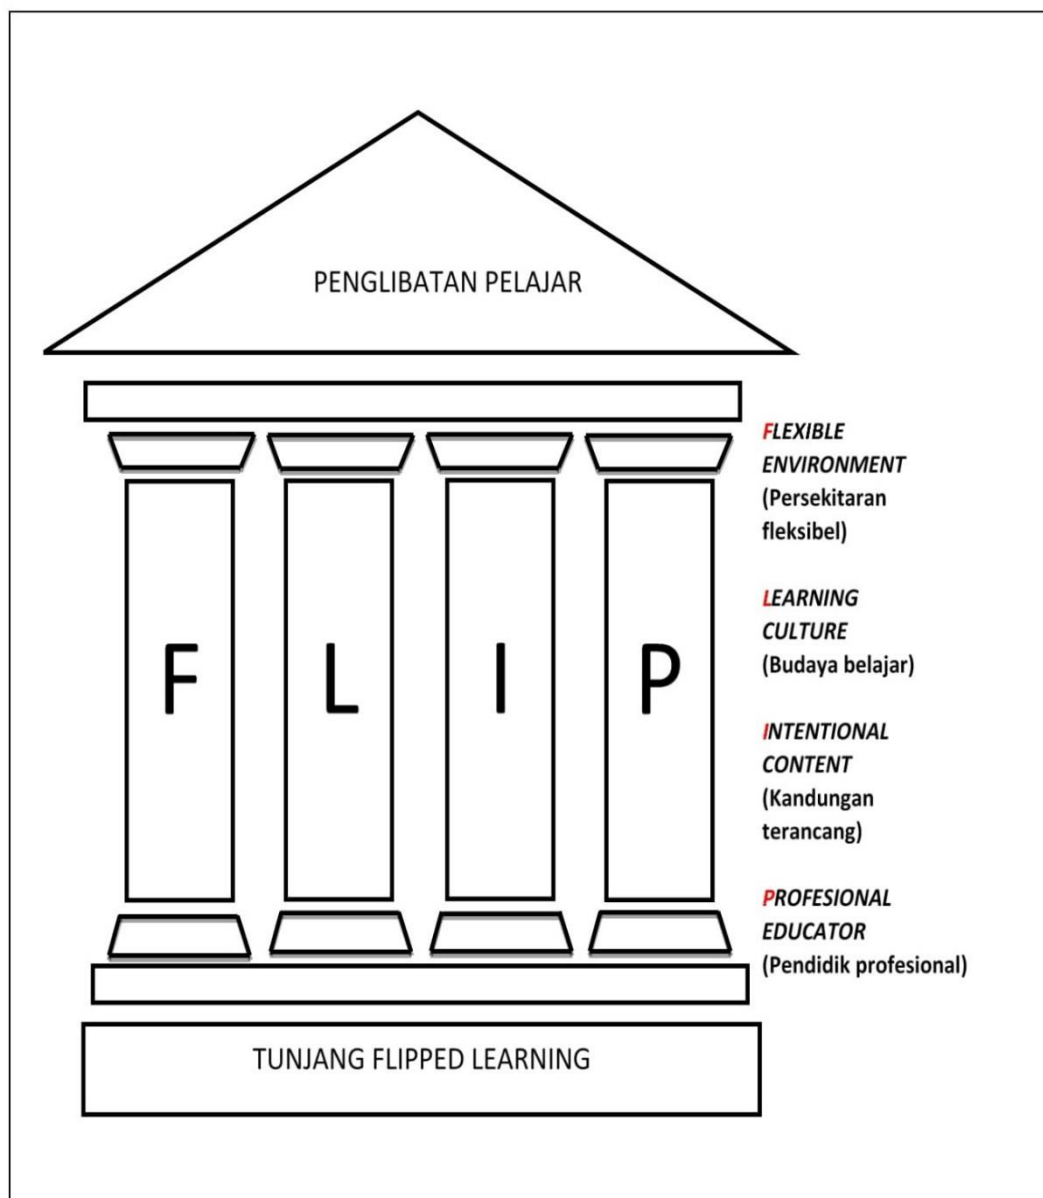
PENGLIBATAN PELAJAR

F

L

I

P

FLEXIBLE ENVIRONMENT (Persekitaran fleksibel)

LEARNING CULTURE (Budaya belajar)

INTENTIONAL CONTENT (Kandungan terancang)

PROFESIONAL EDUCATOR (Pendidik profesional)

TUNJANG FLIPPED LEARNING